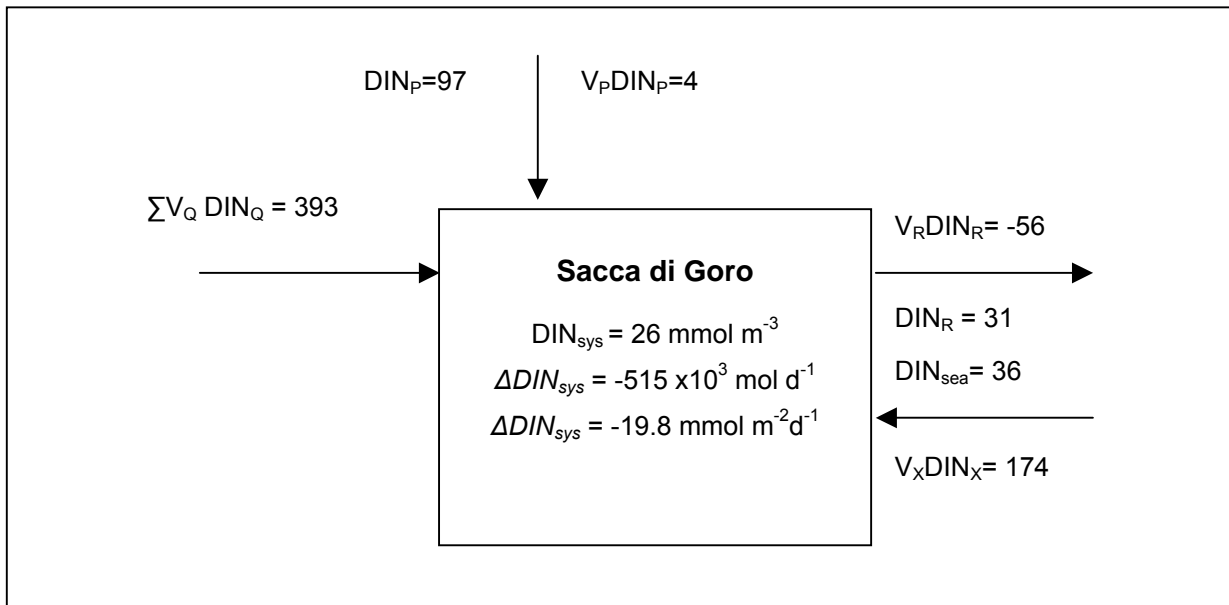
$DIN_P$=97

$V_PDIN_P$=4

$\sum V_Q$ $DIN_Q$ = 393

$V_RDIN_R$= -56

**Sacca di Goro**

$DIN_{sys}$ = 26 mmol $m^{-3}$

$\Delta DIN_{sys}$ = -515 $x10^3$ mol $d^{-1}$

$\Delta DIN_{sys}$ = -19.8 mmol $m^{-2}d^{-1}$

$DIN_R$ = 31

$DIN_{sea}$= 36

$V_XDIN_X$= 174